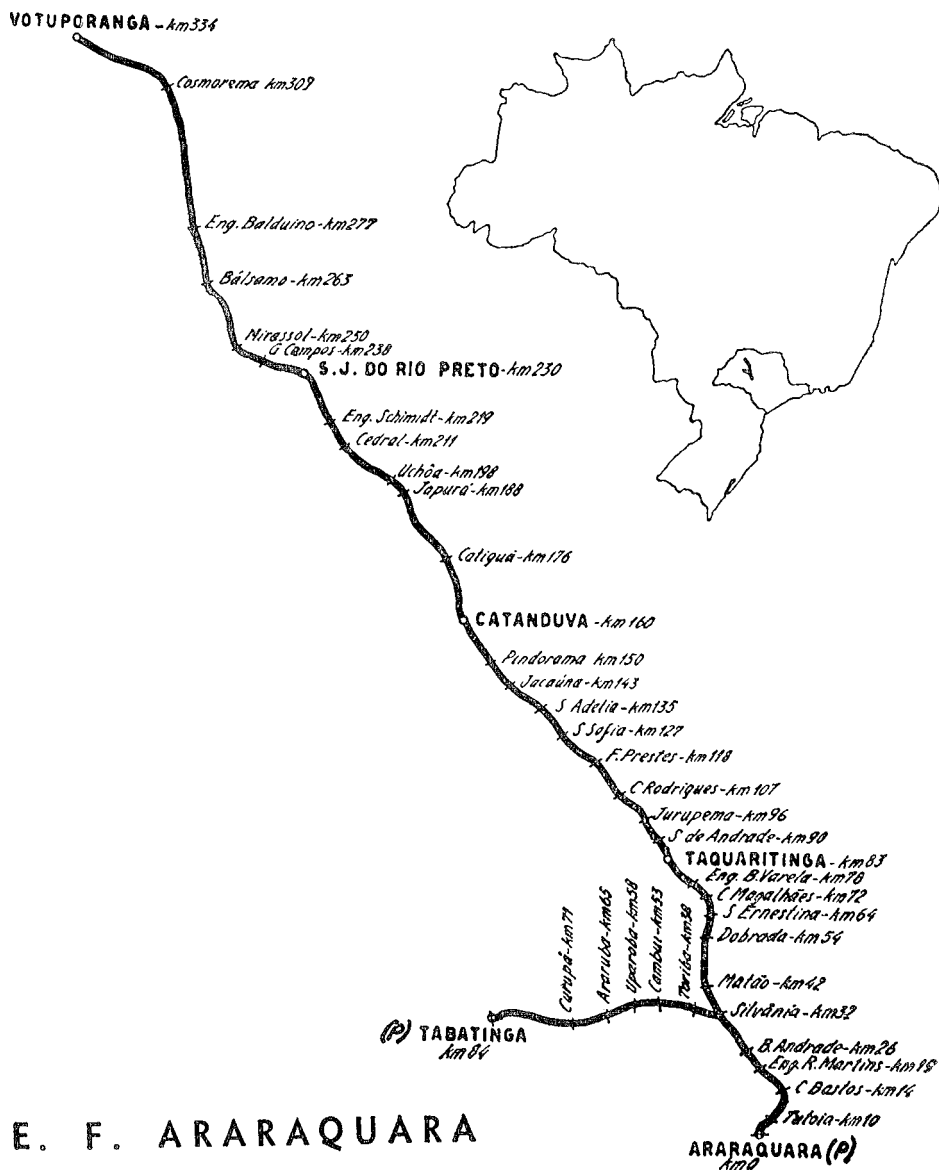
VOTUPORANGA - km334
Cosmorama km309
Eng. Balduino - km277
Bálsamo - km263
Mirassol - km250
G Campos - km238
S.J. DO RIO PRETO - km230
Eng. Schimidt - km219
Cedral - km211
Uchôa - km198
Japurá - km188
Catiguá - km176
CATANDUVA - km160
Pindorama km150
Jacaúna - km143
S Adelia - km135
S Sofia - km127
F. Prestes - km118
C Rodrigues - km107
Jurupema - km96
S de Andrade - km90
TAQUARITINGA - km83
Eng. B. Varela - km78
C Magalhães - km72
S Ernestina - km64
Dobrada - km54
Matão - km42
Silvânia - km32
Curupá - km71
Araruba - km65
Uparoba - km58
Cambuí - km53
Toriba - km38
(P) TABATINGA km84
B. Andrade - km26
Eng. R. Martins - km19
C Bastos - km14
Tutoia - km10
ARARAQUARA (P) km0
E. F. ARARAQUARA